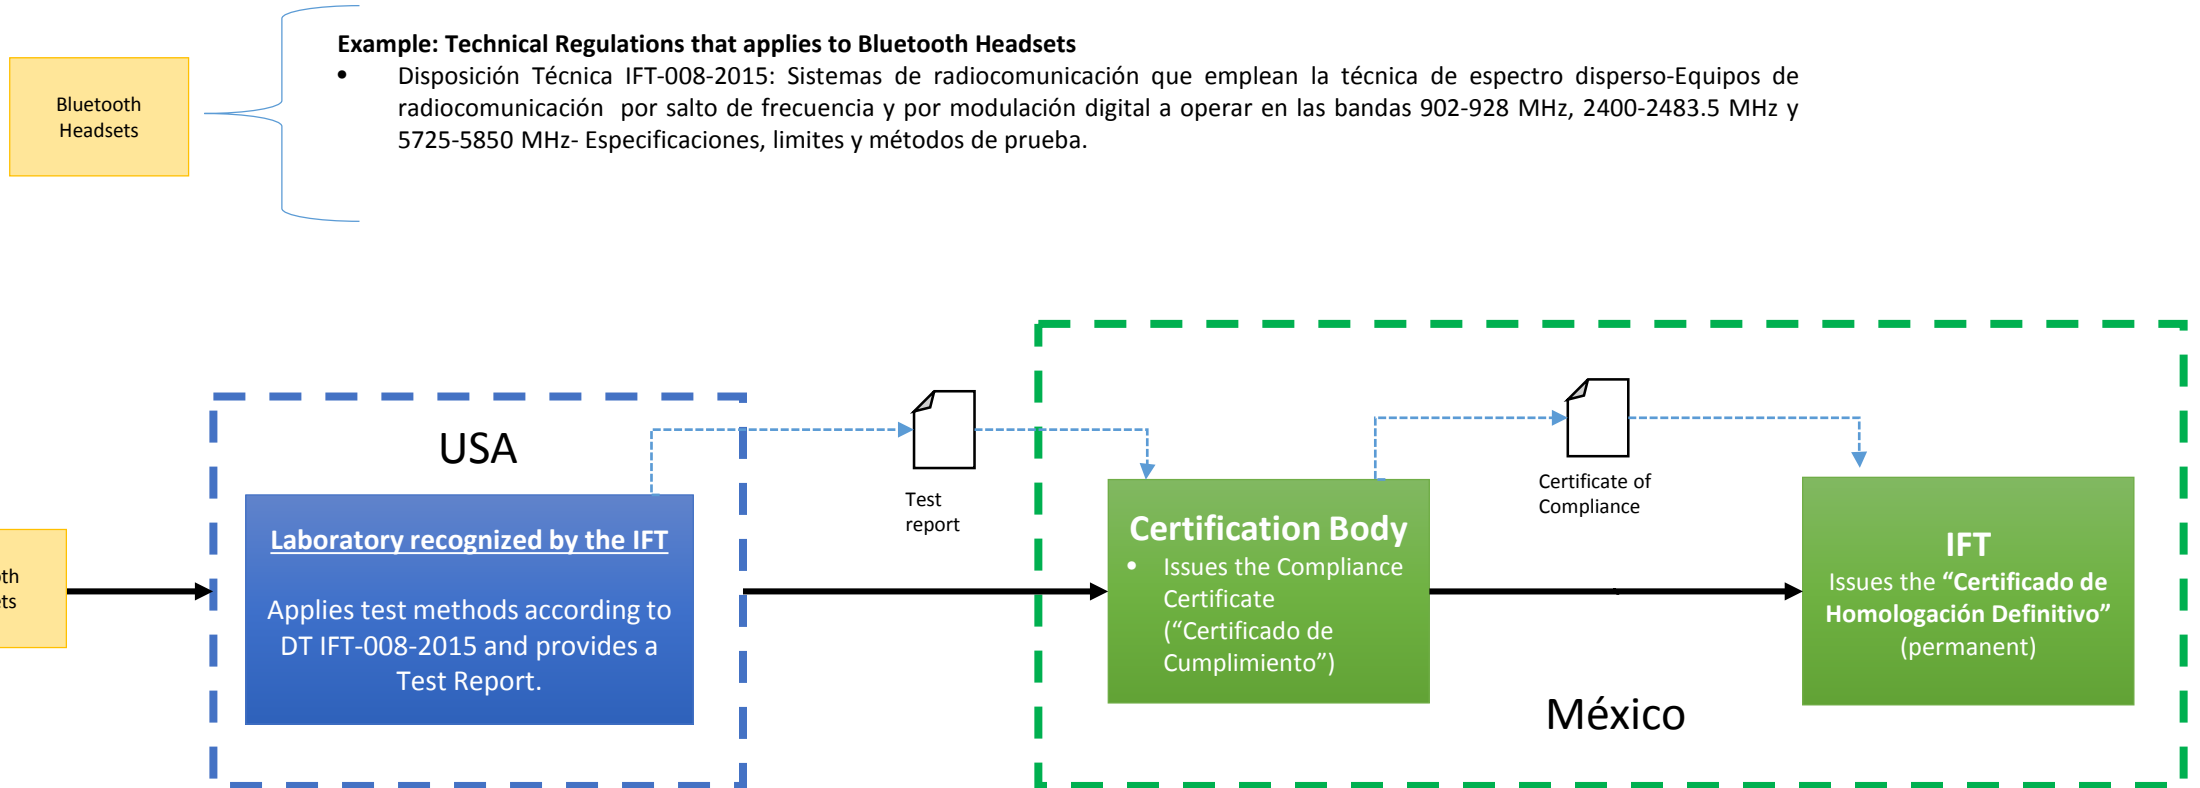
Bluetooth Headsets

Example: Technical Regulations that applies to Bluetooth Headsets

• Disposición Técnica IFT-008-2015: Sistemas de radiocomunicación que emplean la técnica de espectro disperso-Equipos de radiocomunicación por salto de frecuencia y por modulación digital a operar en las bandas 902-928 MHz, 2400-2483.5 MHz y 5725-5850 MHz- Especificaciones, limites y métodos de prueba.

th
ts

USA

Laboratory recognized by the IFT

Applies test methods according to DT IFT-008-2015 and provides a Test Report.

Test report

Certification Body

• Issues the Compliance Certificate ("Certificado de Cumplimiento")

Certificate of Compliance

IFT

Issues the "Certificado de Homologación Definitivo" (permanent)

México